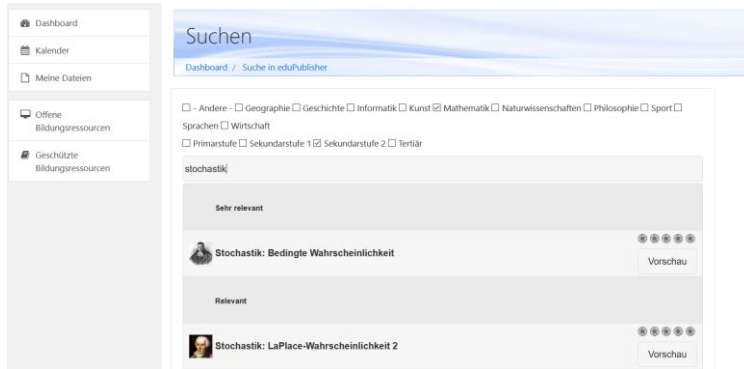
Dashboard
Kalender
Meine Dateien
Offene Bildungsressourcen
Geschützte Bildungsressourcen

Suchen

Dashboard / Suche in eduPublisher

☐ - Andere - ☐ Geographie ☐ Geschichte ☐ Informatik ☐ Kunst ☑ Mathematik ☐ Naturwissenschaften ☐ Philosophie ☐ Sport ☐ Sprachen ☐ Wirtschaft
☐ Primarstufe ☐ Sekundarstufe 1 ☑ Sekundarstufe 2 ☐ Tertiär

stochastik

Sehr relevant

Stochastik: Bedingte Wahrscheinlichkeit
Vorschau

Relevant

Stochastik: LaPlace-Wahrscheinlichkeit 2
Vorschau